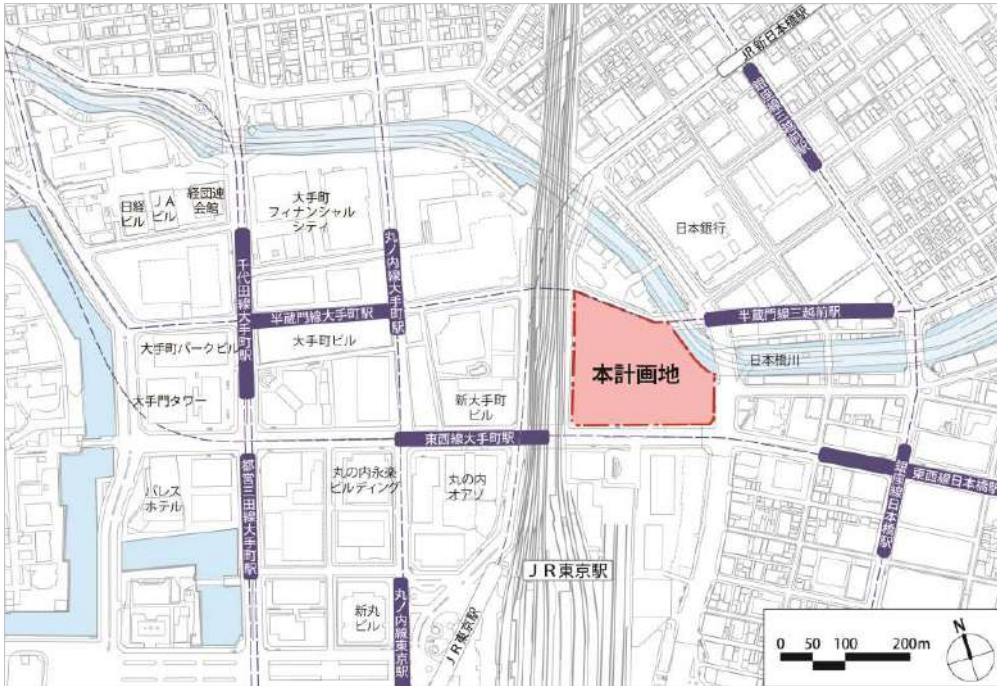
JR新日本橋駅

銀座線三越前駅

日経ビル

JAビル

経団連会館

大手町フィナンシャルシティ

千代田線大手町駅

丸ノ内線大手町駅

日本銀行

半蔵門線大手町駅

半蔵門線三越前駅

大手町パークビル

大手町ビル

本計画地

日本橋川

大手門タワー

新大手町ビル

東西線大手町駅

東西線日本橋駅

都営三田線大手町駅

丸の内永楽ビルディング

丸の内オアゾ

銀座線日本橋駅

パレスホテル

JR東京駅

新丸ビル

丸ノ内線東京駅

JR東京駅

0 50 100 200m

N